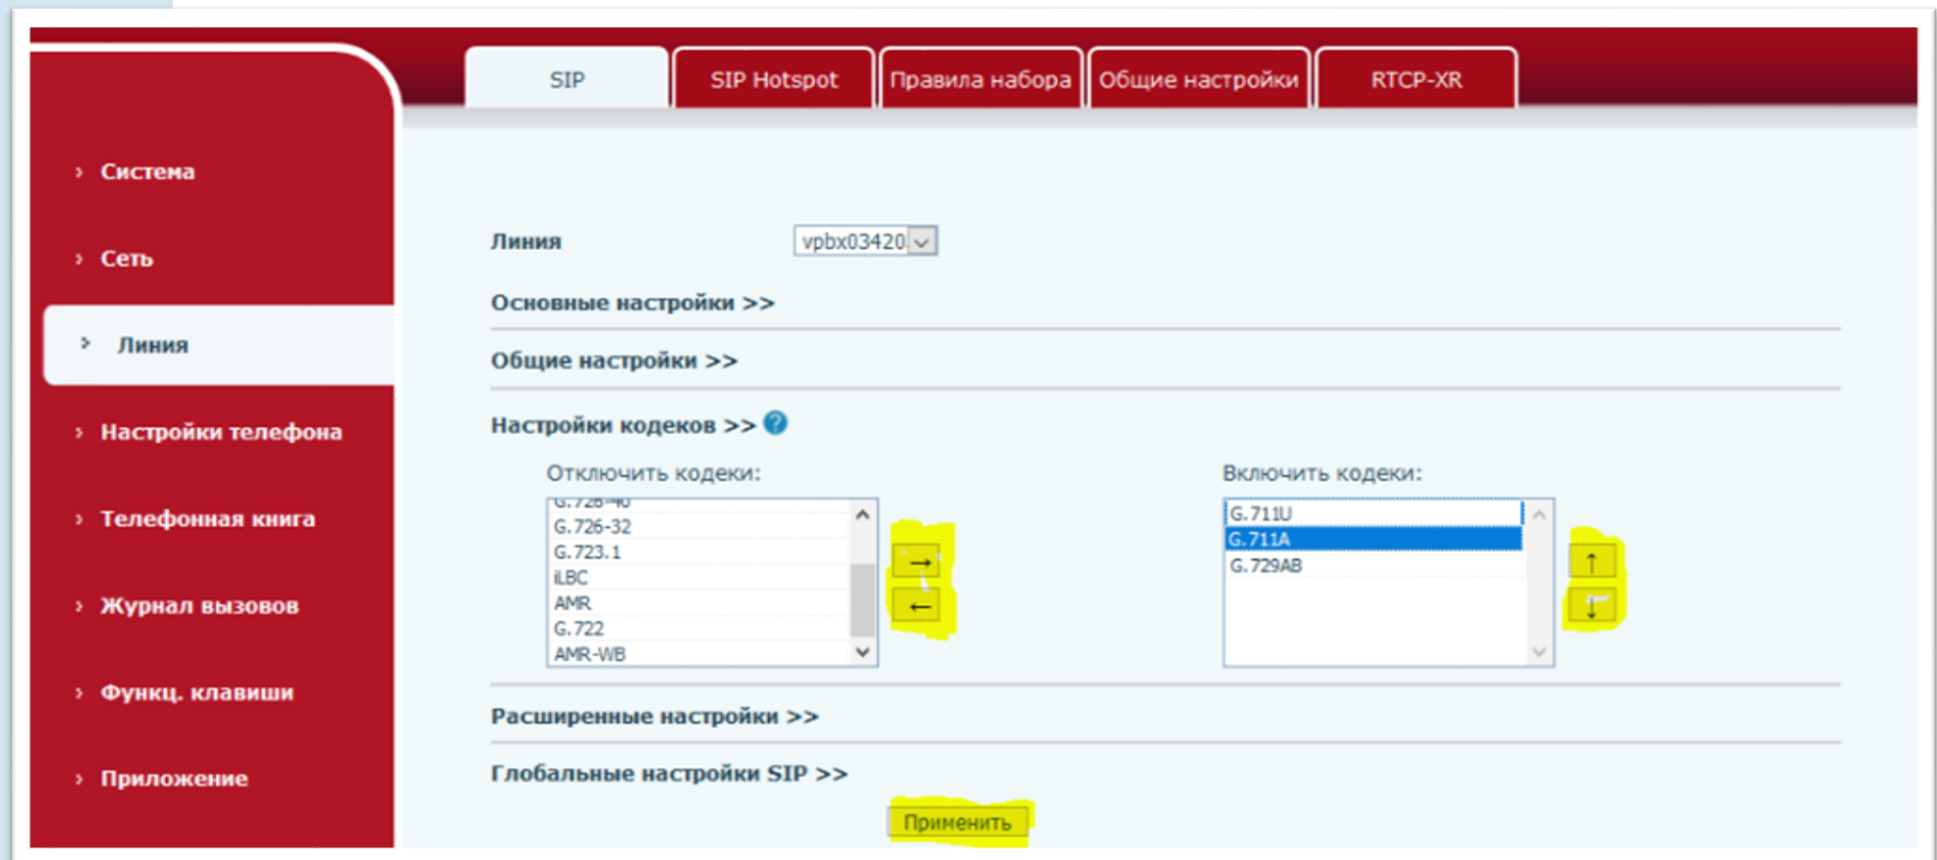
SIP
SIP Hotspot
Правила набора
Общие настройки
RTCP-XR

› Система
› Сеть
› Линия
› Настройки телефона
› Телефонная книга
› Журнал вызовов
› Функц. клавиши
› Приложение

Линия vpbx03420

Основные настройки >>

Общие настройки >>

Настройки кодеков >>

Отключить кодеки:
G.726-40
G.726-32
G.723.1
iLBC
AMR
G.722
AMR-WB

→
←

Включить кодеки:
G.711U
G.711A
G.729AB

↑
↓

Расширенные настройки >>

Глобальные настройки SIP >>

Применить